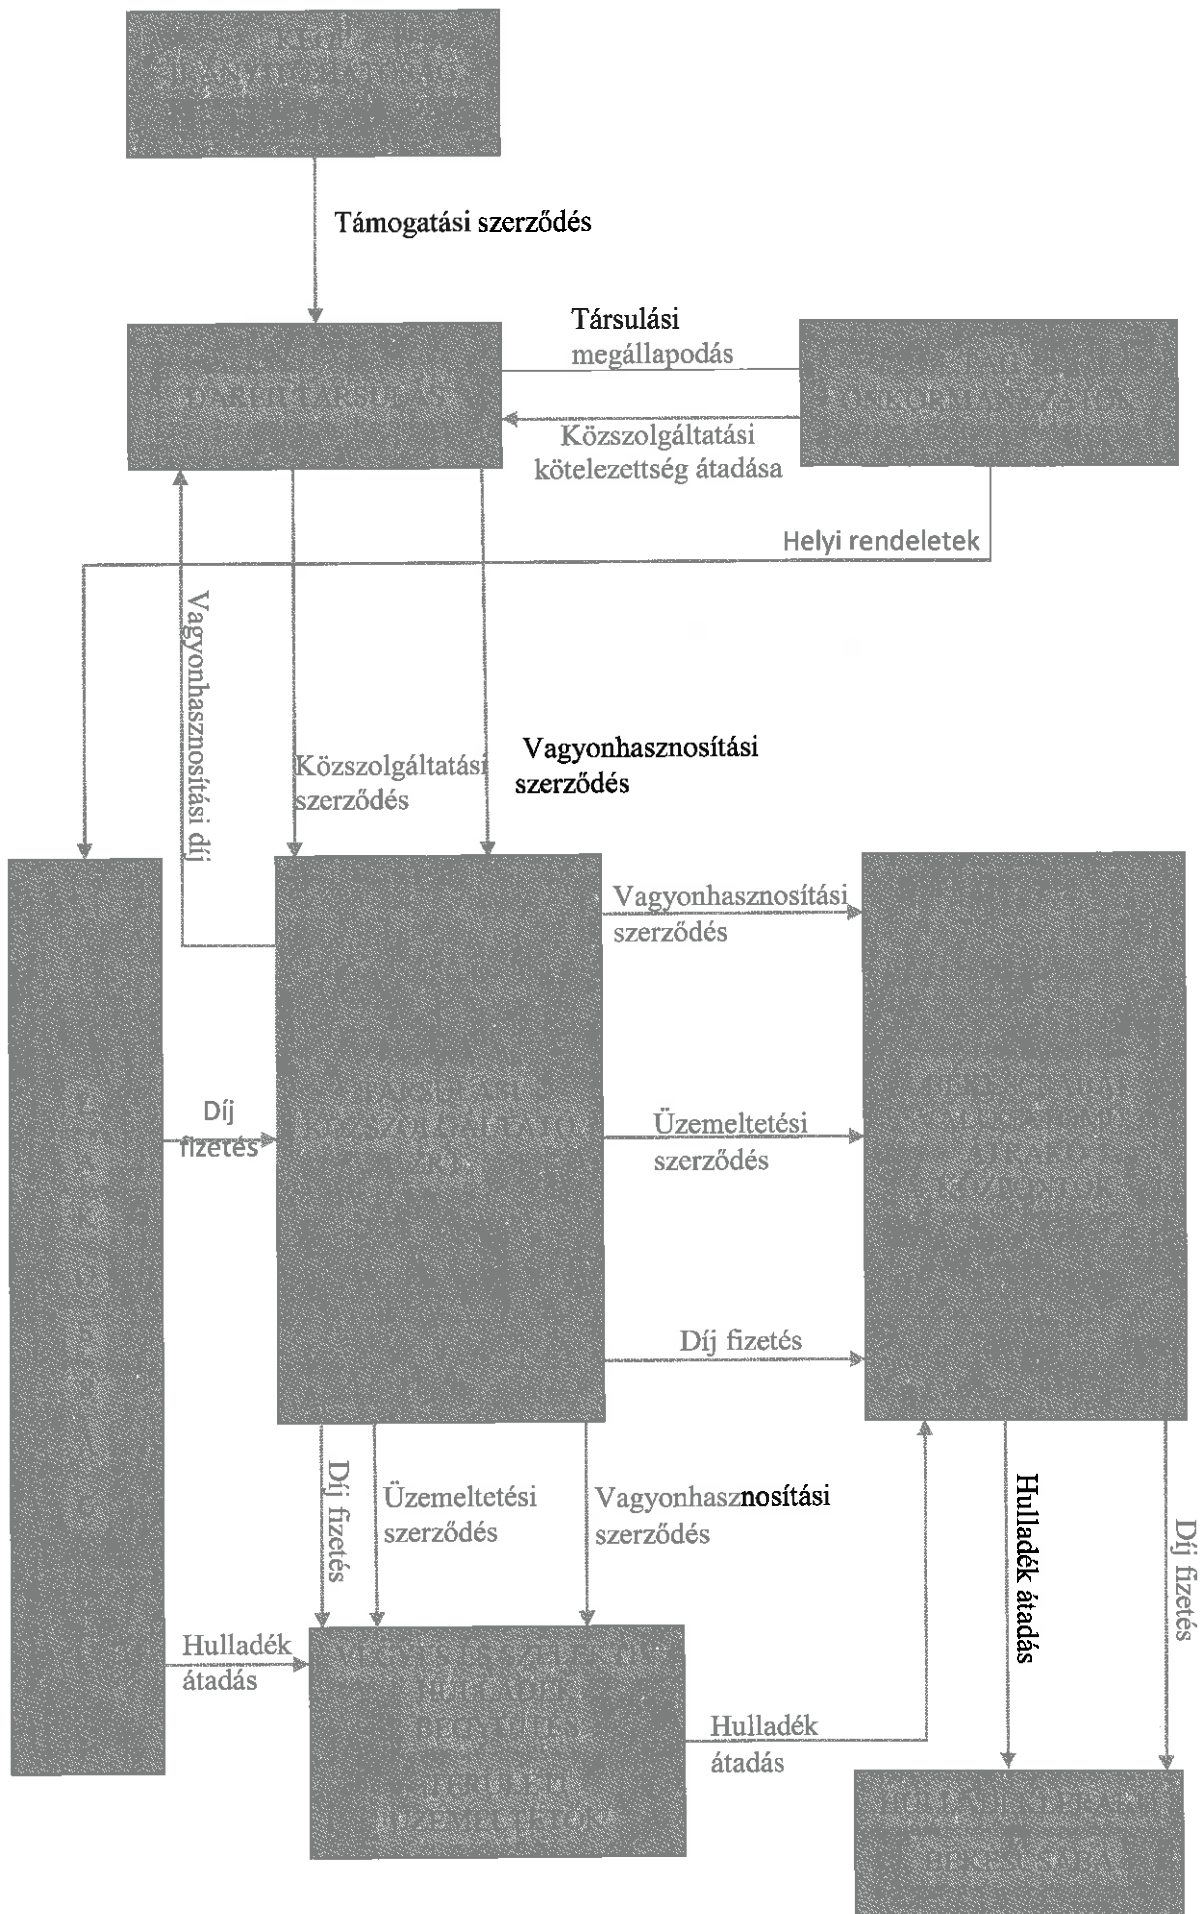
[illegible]

Támogatási szerződés

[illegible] DARFTTÁRSULÁS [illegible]

Társulási megállapodás

Közszolgáltatási kötelezettség átadása

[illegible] ÖNKORMÁNYZATOK

Helyi rendeletek

Vagyonhasznosítási díj

Közszolgáltatási szerződés

Vagyonhasznosítási szerződés

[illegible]

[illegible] KÖZSZOLGÁLTATÓ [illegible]

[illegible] ÁTRAKÓ KÖZPONTOK

Díj fizetés

Vagyonhasznosítási szerződés

Üzemeltetési szerződés

Díj fizetés

Díj fizetés

Üzemeltetési szerződés

Vagyonhasznosítási szerződés

Hulladék átadás

Díj fizetés

Hulladék átadás

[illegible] HULLADÉK BEGYŰJTÉS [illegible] ÜZEMELTETŐK

Hulladék átadás

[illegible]